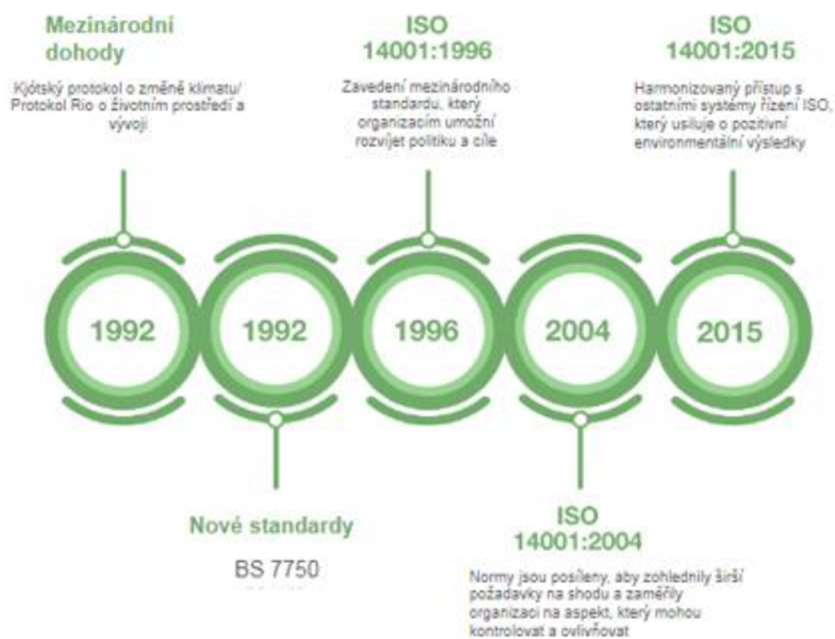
Mezinárodní dohody

Kjótský protokol o změně klimatu/ Protokol Rio o životním prostředí a vývoji

ISO 14001:1996

Zavedení mezinárodního standardu, který organizacím umožní rozvíjet politiku a cíle

ISO 14001:2015

Harmonizovaný přístup s ostatními systémy řízení ISO, který usiluje o pozitivní environmentální výsledky

1992

1992

1996

2004

2015

Nové standardy

BS 7750

ISO 14001:2004

Normy jsou posíleny, aby zohlednily širší požadavky na shodu a zaměřily organizaci na aspekt, který mohou kontrolovat a ovlivňovat